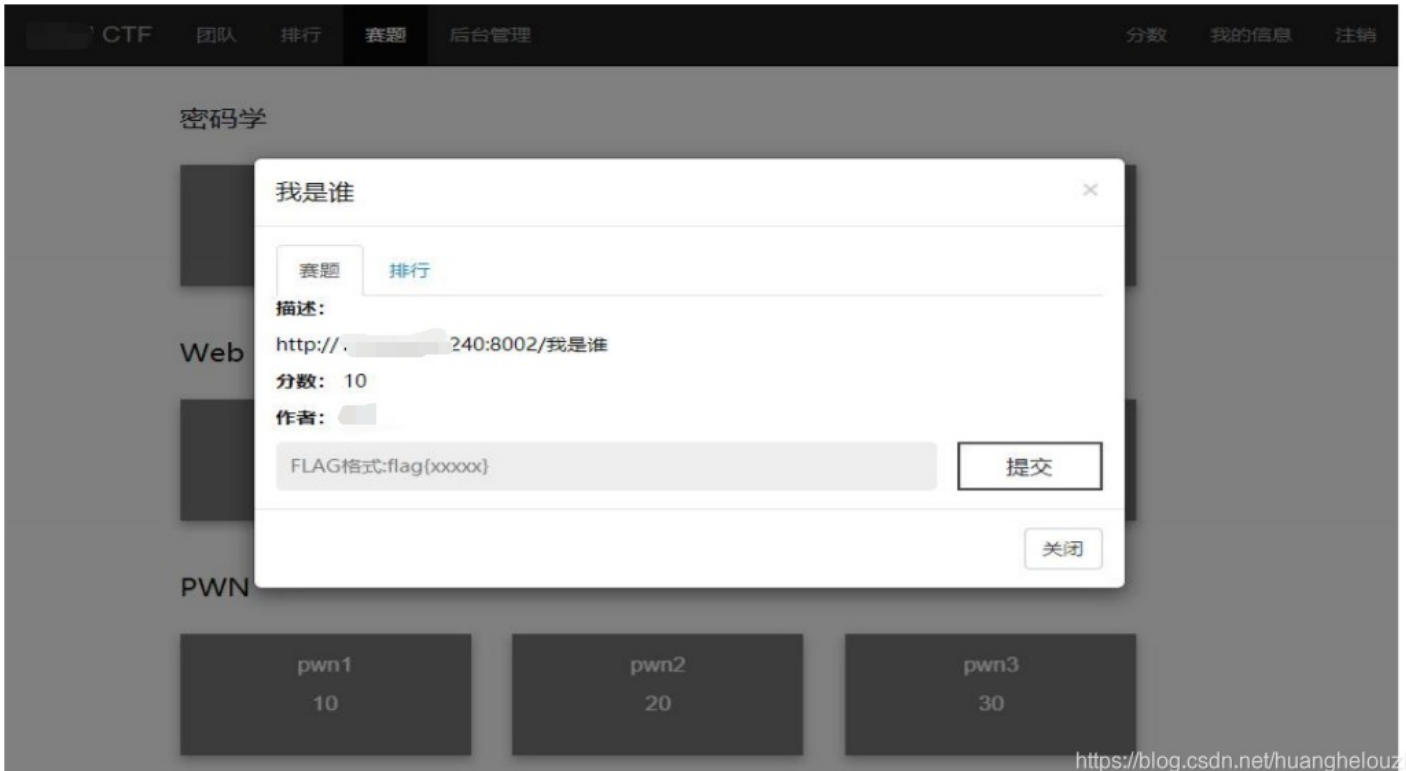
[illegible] CTF 团队 排行 赛题 后台管理 分数 我的信息 注销

密码学

我是谁 ×

赛题 排行

描述:

http://.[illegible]240:8002/我是谁

分数: 10

作者: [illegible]

FLAG格式:flag{xxxxx}

提交

关闭

Web

PWN

pwn1
10

pwn2
20

pwn3
30

https://blog.csdn.net/huanghelouzi